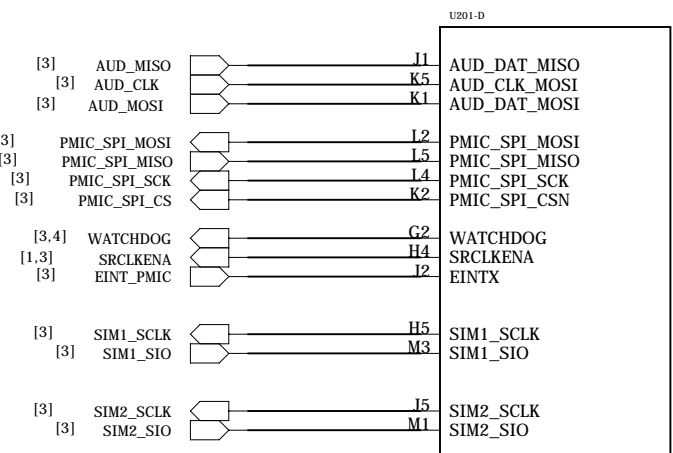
U201-D

[3] AUD_MISO J1 AUD_DAT_MISO
[3] AUD_CLK K5 AUD_CLK_MOSI
[3] AUD_MOSI K1 AUD_DAT_MOSI

3] PMIC_SPI_MOSI L2 PMIC_SPI_MOSI
3] PMIC_SPI_MISO L5 PMIC_SPI_MISO
[3] PMIC_SPI_SCK L4 PMIC_SPI_SCK
[3] PMIC_SPI_CS K2 PMIC_SPI_CSN

[3,4] WATCHDOG G2 WATCHDOG
[1,3] SRCLKENA H4 SRCLKENA
[3] EINT_PMIC J2 EINTX

[3] SIM1_SCLK H5 SIM1_SCLK
[3] SIM1_SIO M3 SIM1_SIO

[3] SIM2_SCLK J5 SIM2_SCLK
[3] SIM2_SIO M1 SIM2_SIO